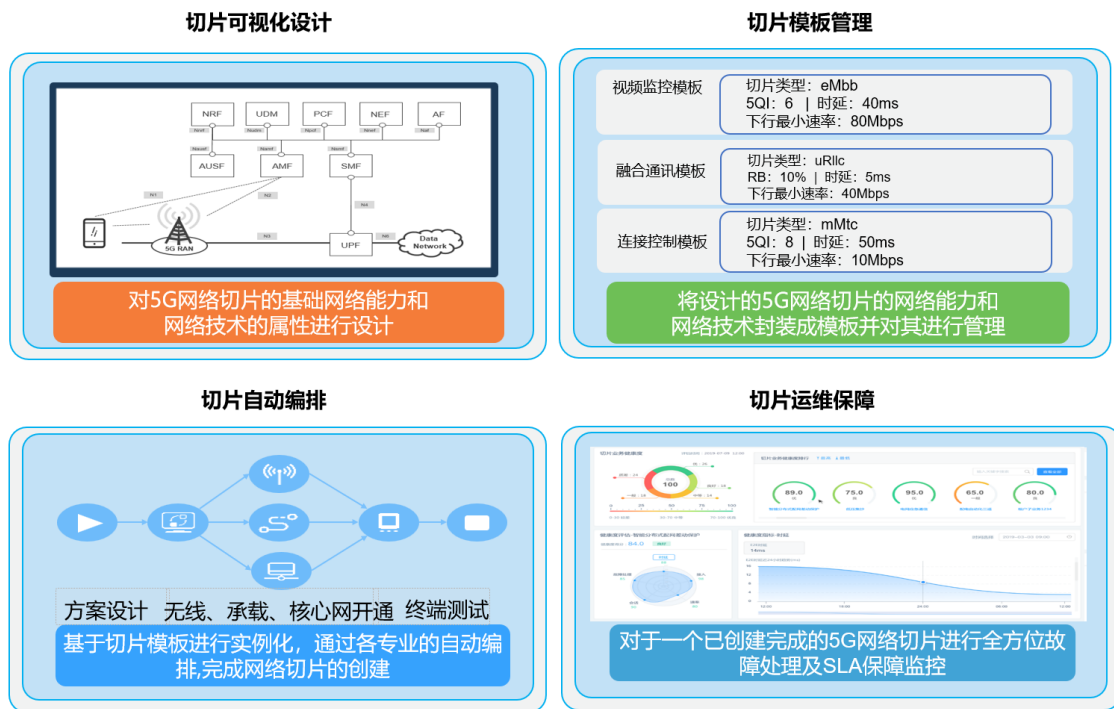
切片可视化设计

NRF UDM PCF NEF AF
Nnrf Nudm Npcf Nnef Naf
Nausf Namf Nsmf
AUSF AMF SMF
N1 N2 N4
5G RAN N3 UPF N6 Data Network

对5G网络切片的基础网络能力和网络技术的属性进行设计

切片模板管理

视频监控模板
切片类型：eMbb
5QI：6 | 时延：40ms
下行最小速率：80Mbps

融合通讯模板
切片类型：uRllc
RB：10% | 时延：5ms
下行最小速率：40Mbps

连接控制模板
切片类型：mMtc
5QI：8 | 时延：50ms
下行最小速率：10Mbps

将设计的5G网络切片的网络能力和网络技术封装成模板并对其进行管理

切片自动编排

方案设计 无线、承载、核心网开通 终端测试

基于切片模板进行实例化，通过各专业的自动编排,完成网络切片的创建

切片运维保障

100
89.0 75.0 95.0 65.0 80.0

对于一个已创建完成的5G网络切片进行全方位故障处理及SLA保障监控